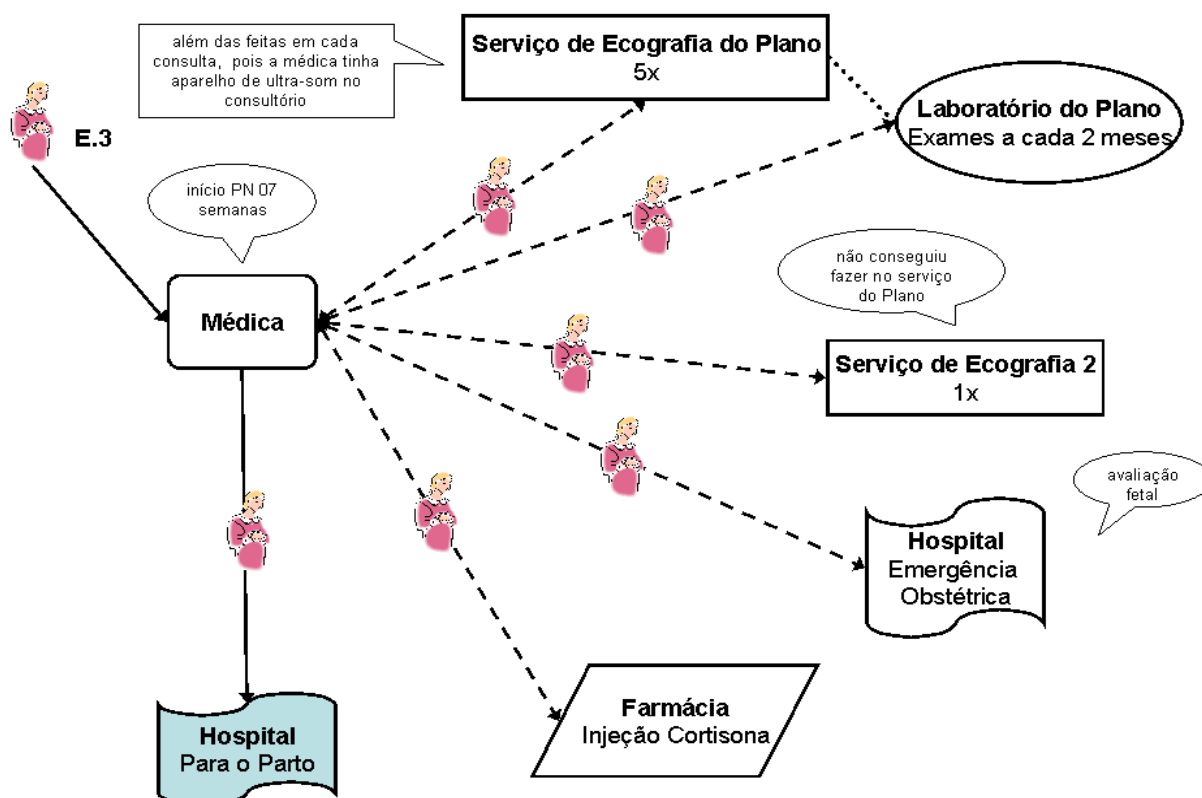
além das feitas em cada consulta, pois a médica tinha aparelho de ultra-som no consultório

Serviço de Ecografia do Plano
5x

E.3

Laboratório do Plano
Exames a cada 2 meses

início PN 07 semanas

Médica

não conseguiu fazer no serviço do Plano

Serviço de Ecografia 2
1x

avaliação fetal

Hospital
Emergência Obstétrica

Farmácia
Injeção Cortisona

Hospital
Para o Parto